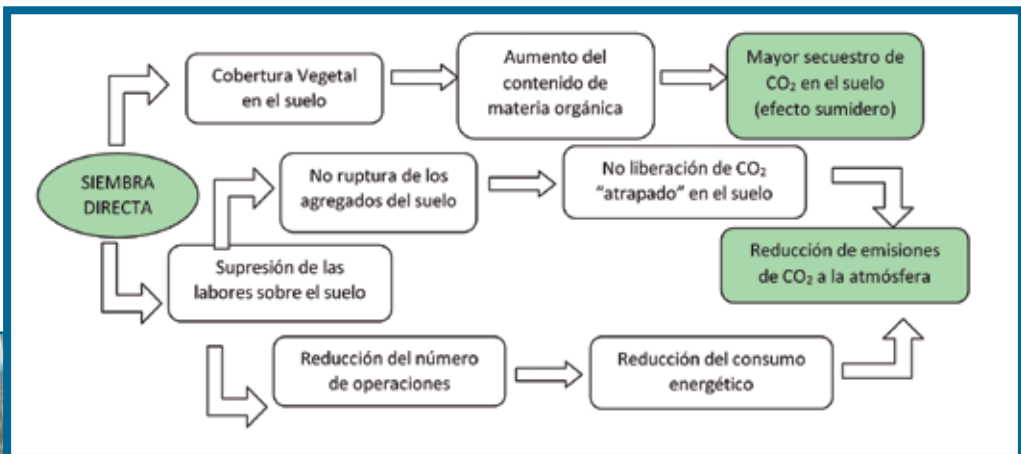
SIEMBRA DIRECTA

Cobertura Vegetal en el suelo

Aumento del contenido de materia orgánica

Mayor secuestro de $CO_2$ en el suelo (efecto sumidero)

No ruptura de los agregados del suelo

No liberación de $CO_2$ “atrapado” en el suelo

Supresión de las labores sobre el suelo

Reducción de emisiones de $CO_2$ a la atmósfera

Reducción del número de operaciones

Reducción del consumo energético